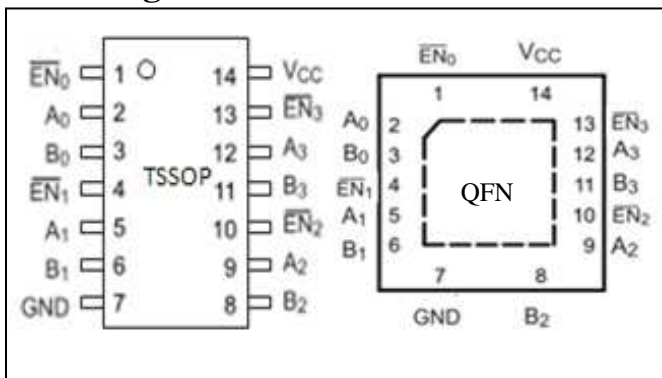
$\overline{EN}_0$ 1
$A_0$ 2
$B_0$ 3
$\overline{EN}_1$ 4
$A_1$ 5
$B_1$ 6
GND 7

TSSOP

14 $V_{CC}$
13 $\overline{EN}_3$
12 $A_3$
11 $B_3$
10 $\overline{EN}_2$
9 $A_2$
8 $B_2$

$\overline{EN}_0$ $V_{CC}$
1 14
$A_0$ 2
$B_0$ 3
$\overline{EN}_1$ 4
$A_1$ 5
$B_1$ 6

QFN

13 $\overline{EN}_3$
12 $A_3$
11 $B_3$
10 $\overline{EN}_2$
9 $A_2$
7 8
GND $B_2$